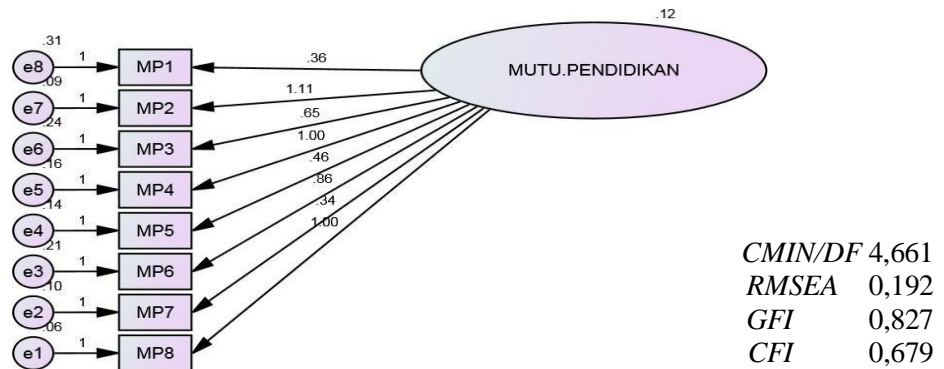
.12

.31
e8 1 MP1
.09
e7 1 MP2
.24
e6 1 MP3
.16
e5 1 MP4
.14
e4 1 MP5
.21
e3 1 MP6
.10
e2 1 MP7
.06
e1 1 MP8

.36
1.11
.65
1.00
.46
.86
.34
1.00

MUTU.PENDIDIKAN

| | |
|---|---|
| *CMIN/DF* | 4,661 |
| *RMSEA* | 0,192 |
| *GFI* | 0,827 |
| *CFI* | 0,679 |